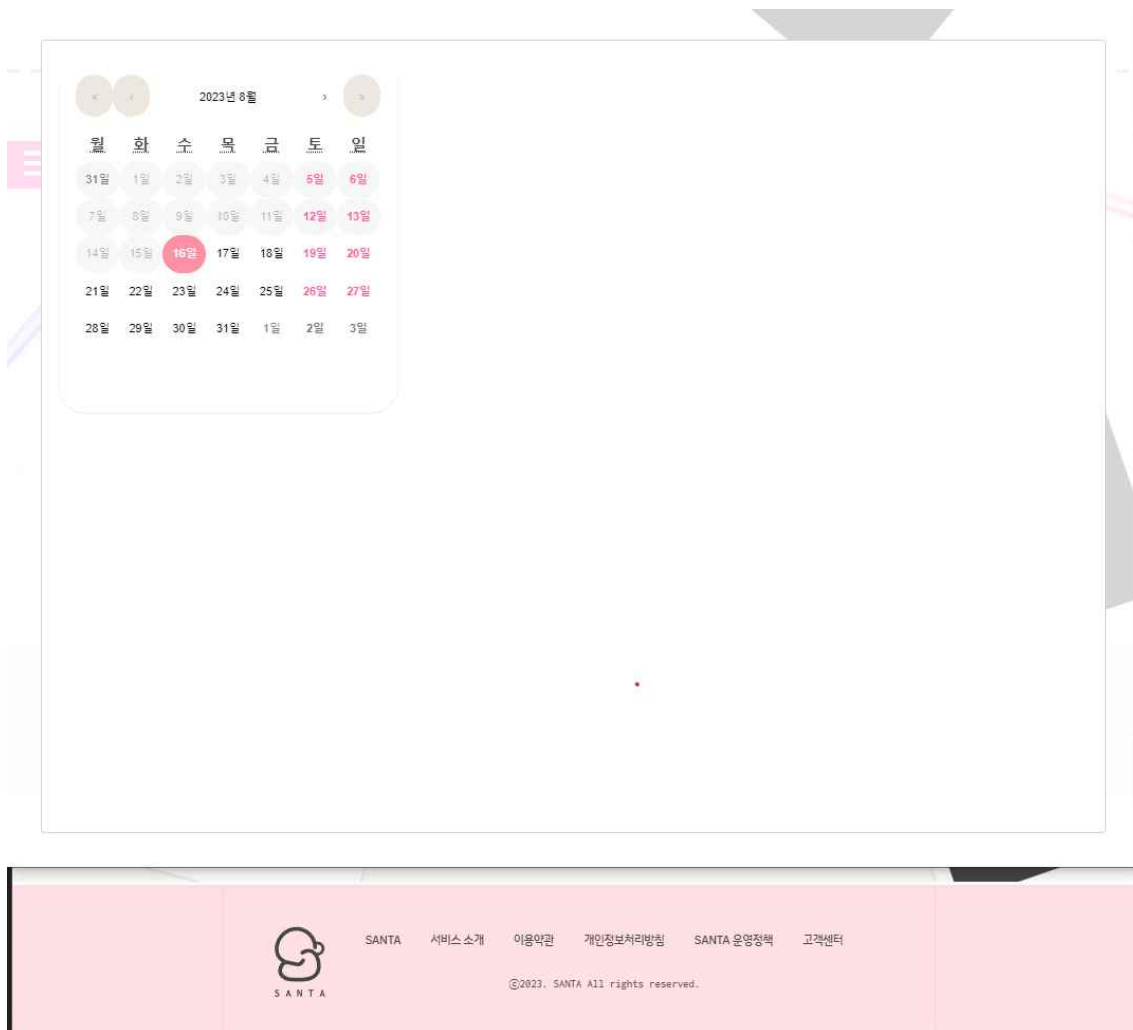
« ‹ 2023년 8월 › »

| 월 | 화 | 수 | 목 | 금 | 토 | 일 |
|---|---|---|---|---|---|---|
| 31일 | 1일 | 2일 | 3일 | 4일 | 5일 | 6일 |
| 7일 | 8일 | 9일 | 10일 | 11일 | 12일 | 13일 |
| 14일 | 15일 | 16일 | 17일 | 18일 | 19일 | 20일 |
| 21일 | 22일 | 23일 | 24일 | 25일 | 26일 | 27일 |
| 28일 | 29일 | 30일 | 31일 | 1일 | 2일 | 3일 |

SANTA

SANTA 서비스 소개 이용약관 개인정보처리방침 SANTA 운영정책 고객센터

ⓒ2023. SANTA All rights reserved.